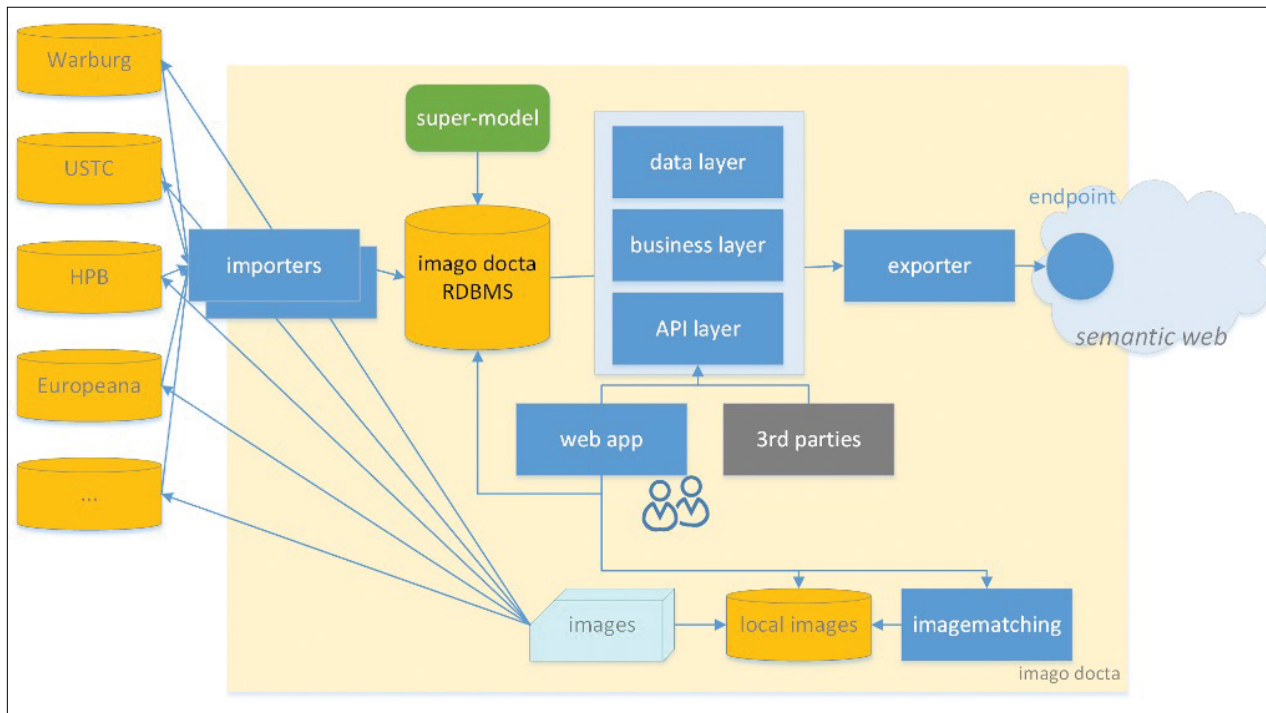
Warburg

USTC

HPB

Europeana

...

importers

super-model

imago docta RDBMS

data layer

business layer

API layer

exporter

endpoint

semantic web

web app

3rd parties

images

local images

imagematching

imago docta